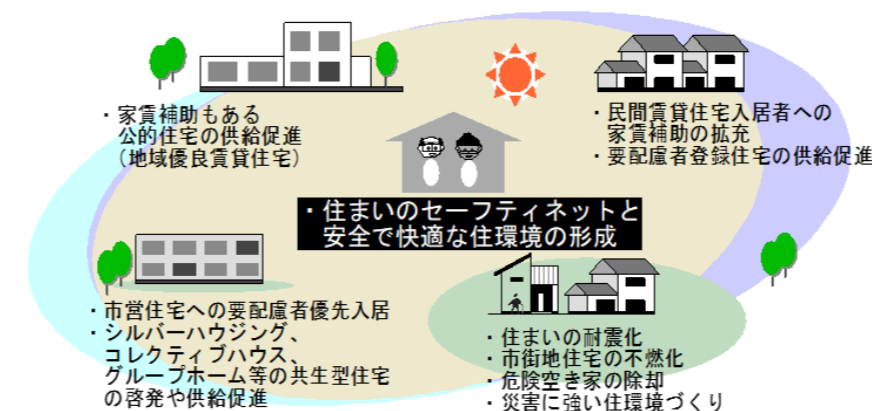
・家賃補助もある
公的住宅の供給促進
（地域優良賃貸住宅）

・民間賃貸住宅入居者への
家賃補助の拡充
・要配慮者登録住宅の供給促進

・住まいのセーフティネットと
安全で快適な住環境の形成

・市営住宅への要配慮者優先入居
・シルバーハウジング、
コレクティブハウス、
グループホーム等の共生型住宅
の啓発や供給促進

・住まいの耐震化
・市街地住宅の不燃化
・危険空き家の除却
・災害に強い住環境づくり